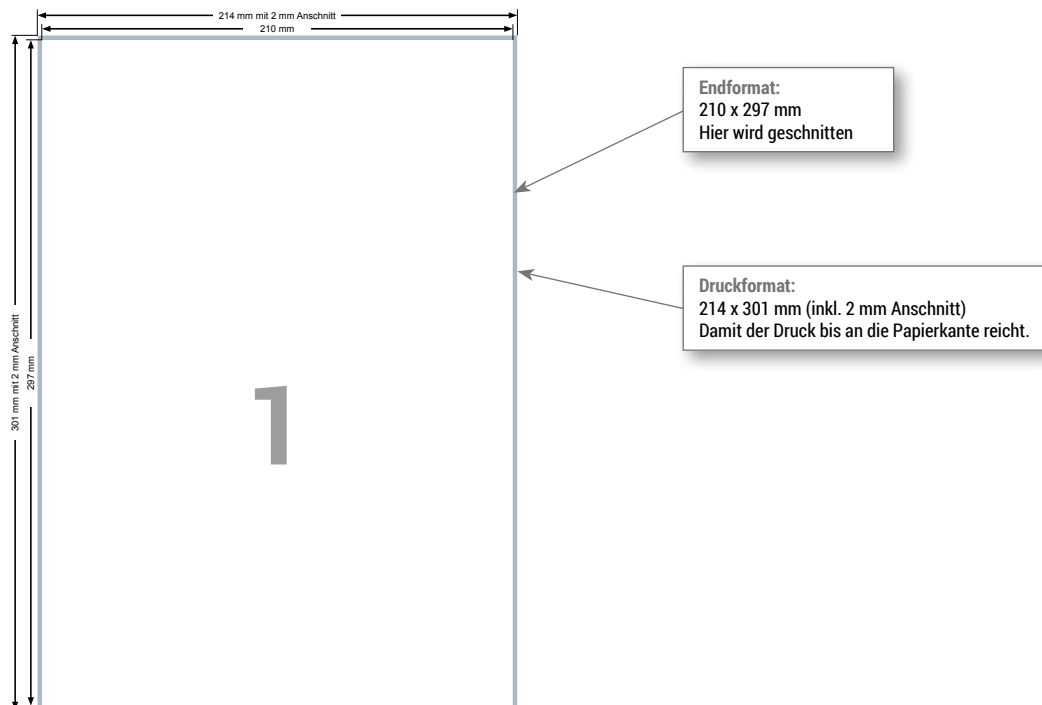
214 mm mit 2 mm Anschnitt
210 mm

301 mm mit 2 mm Anschnitt
297 mm

1

Endformat:
210 x 297 mm
Hier wird geschnitten

Druckformat:
214 x 301 mm (inkl. 2 mm Anschnitt)
Damit der Druck bis an die Papierkante reicht.